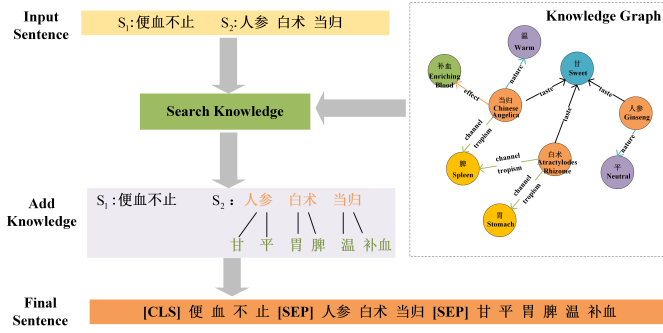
Input Sentence

$S_1$: 便血不止 $S_2$: 人参 白术 当归

Search Knowledge

Add Knowledge

$S_1$: 便血不止 $S_2$: 人参 白术 当归

甘 平 胃 脾 温 补血

Final Sentence

[CLS] 便 血 不 止 [SEP] 人参 白术 当归 [SEP] 甘 平 胃 脾 温 补血

Knowledge Graph

温 Warm

补血 Enriching Blood

甘 Sweet

当归 Chinese Angelica

人参 Ginseng

白术 Atractylodes Rhizome

脾 Spleen

平 Neutral

胃 Stomach

nature

effect

taste

taste

nature

taste

channel tropism

channel tropism

channel tropism